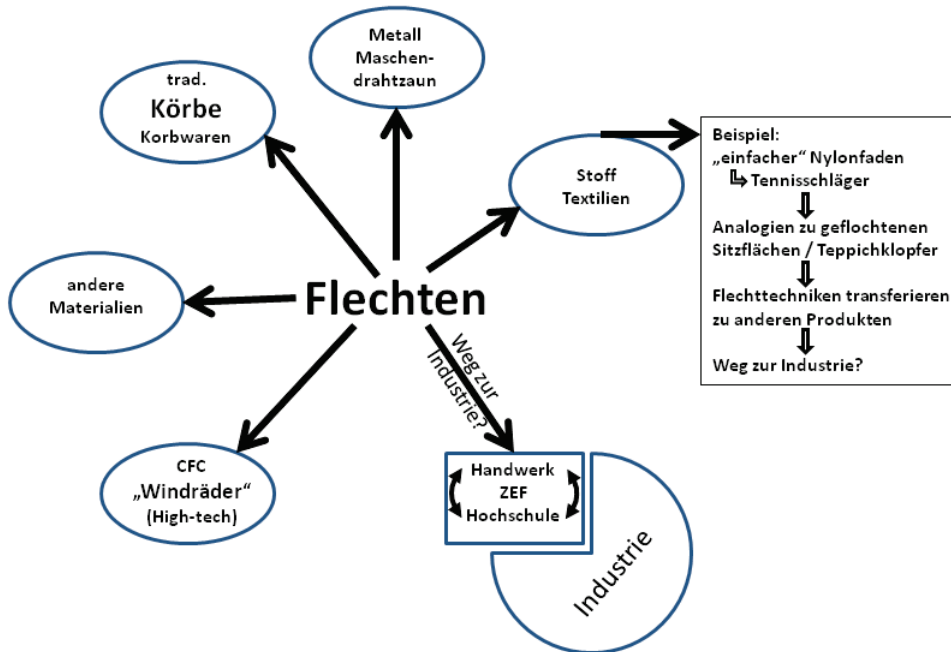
Metall
Maschendrahtzaun

trad.
Körbe
Korbwaren

Stoff
Textilien

Beispiel:
„einfacher“ Nylonfaden
↳ Tennisschläger
⇩
Analogien zu geflochtenen Sitzflächen / Teppichklopfer
⇩
Flechttechniken transferieren zu anderen Produkten
⇩
Weg zur Industrie?

andere
Materialien

Flechten

Weg zur
Industrie?

CFC
„Windräder“
(High-tech)

Handwerk
ZEF
Hochschule

Industrie